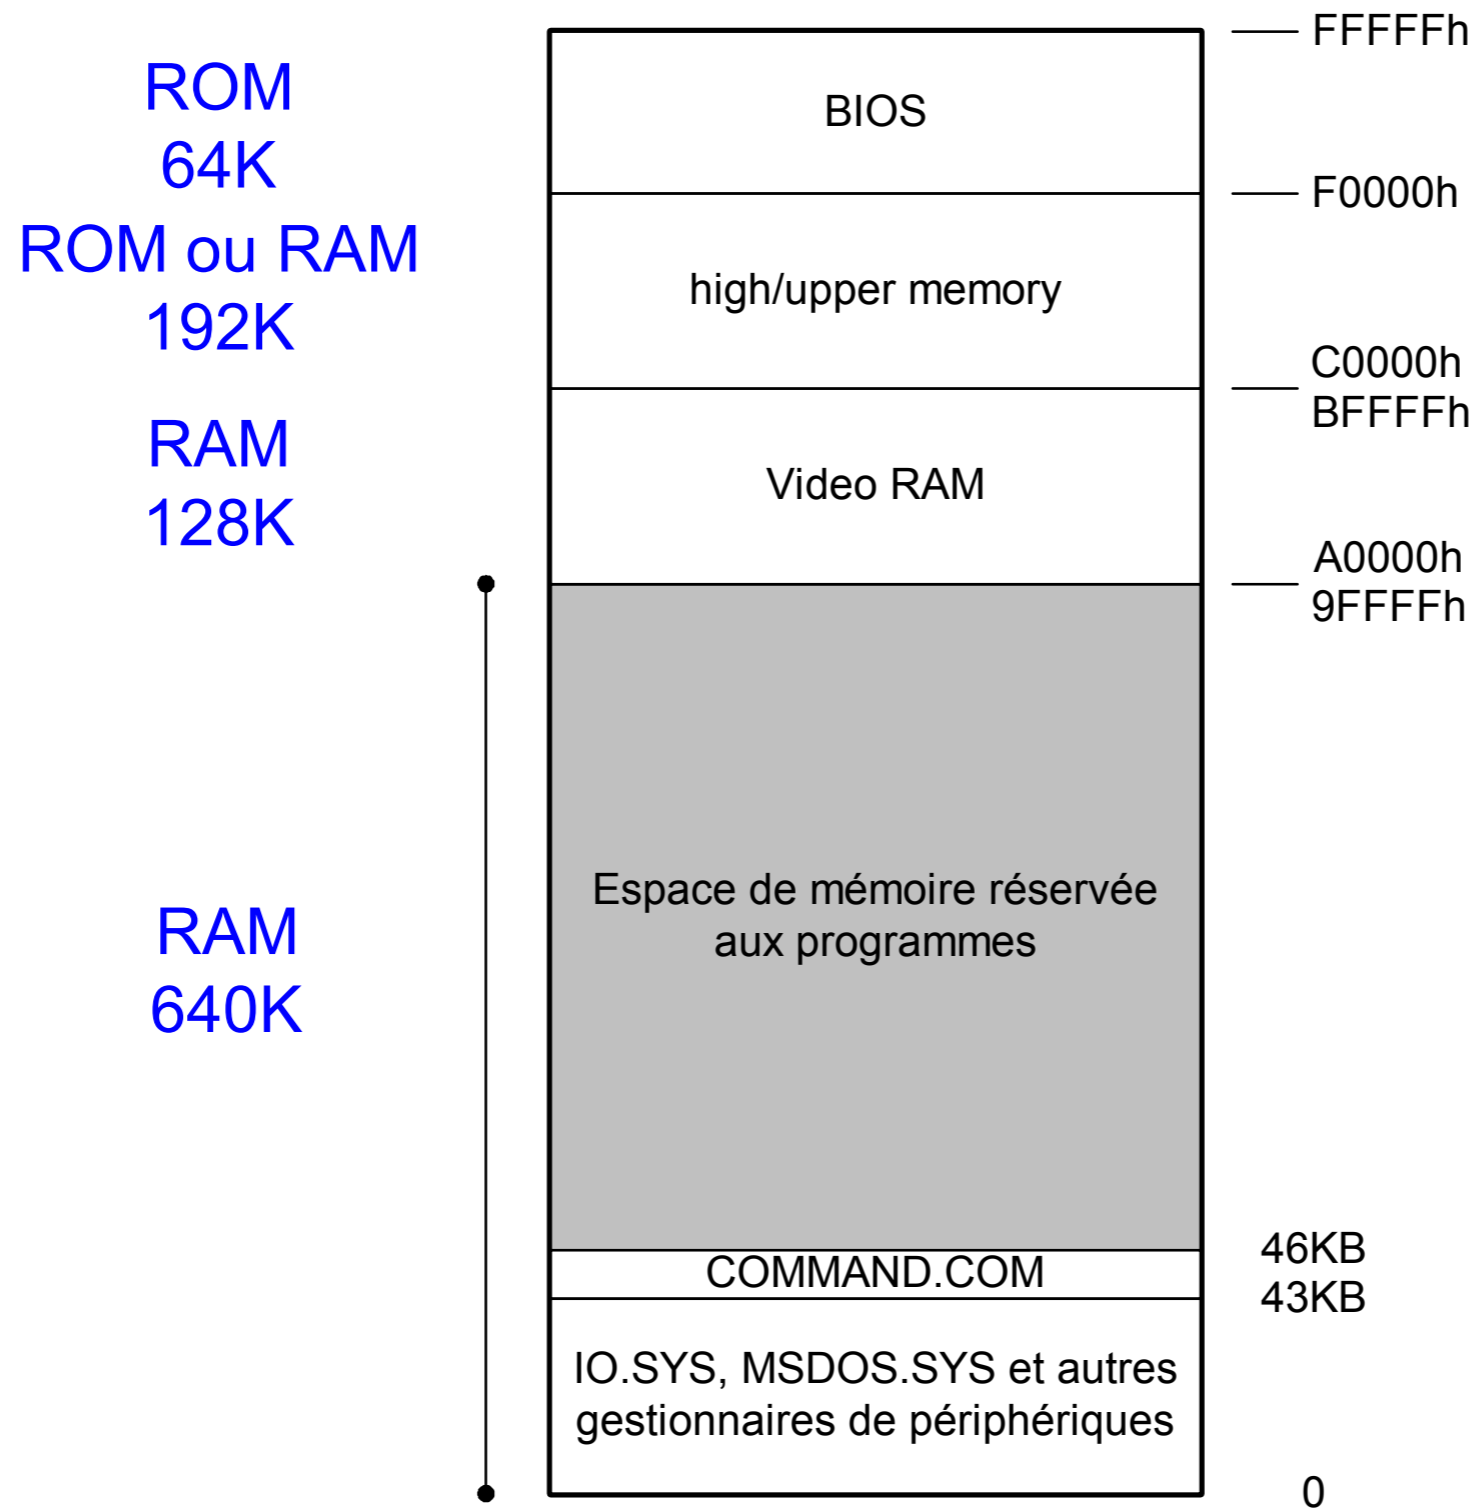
ROM
64K
ROM ou RAM
192K
RAM
128K
RAM
640K

FFFFFh
BIOS
F0000h
high/upper memory
C0000h
BFFFFh
Video RAM
A0000h
9FFFFh
Espace de mémoire réservée aux programmes
46KB
COMMAND.COM
43KB
IO.SYS, MSDOS.SYS et autres gestionnaires de périphériques
0